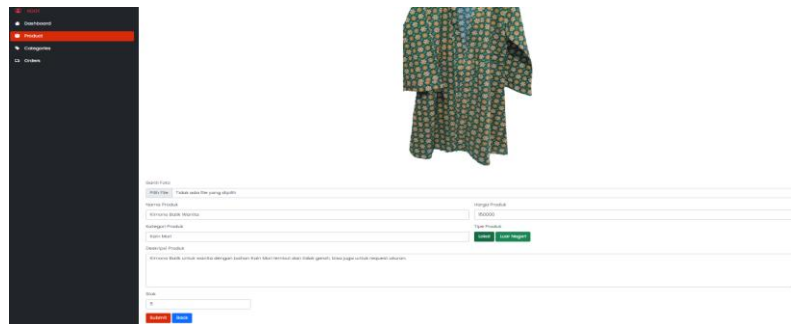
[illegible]
Dashboard
Product
Categories
Orders

Ganti Foto
Pilih File Tidak ada file yang dipilih
Nama Produk
Kimono Batik Wanita
Harga Produk
150000
Kategori Produk
Kain Mori
Tipe Produk
Lokal Luar Negeri
Deskripsi Produk
Kimono Batik untuk wanita dengan bahan Kain Mori lembut dan tidak panas, bisa juga untuk lapisan atasan.
Stok
11
Submit Back